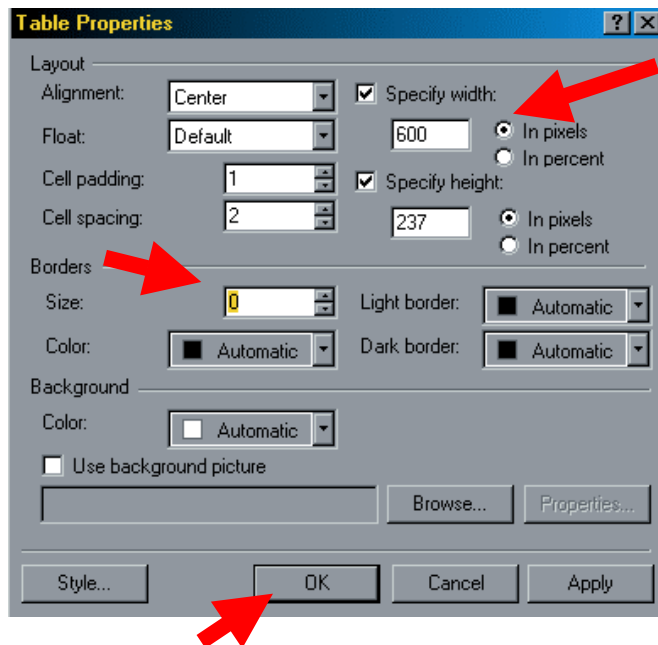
Table Properties

?

X

Layout

Alignment: Center

Specify width:

Float: Default

600

In pixels

In percent

Cell padding: 1

Specify height:

Cell spacing: 2

237

In pixels

In percent

Borders

Size: 0

Light border: Automatic

Color: Automatic

Dark border: Automatic

Background

Color: Automatic

Use background picture

Browse...

Properties...

Style...

OK

Cancel

Apply